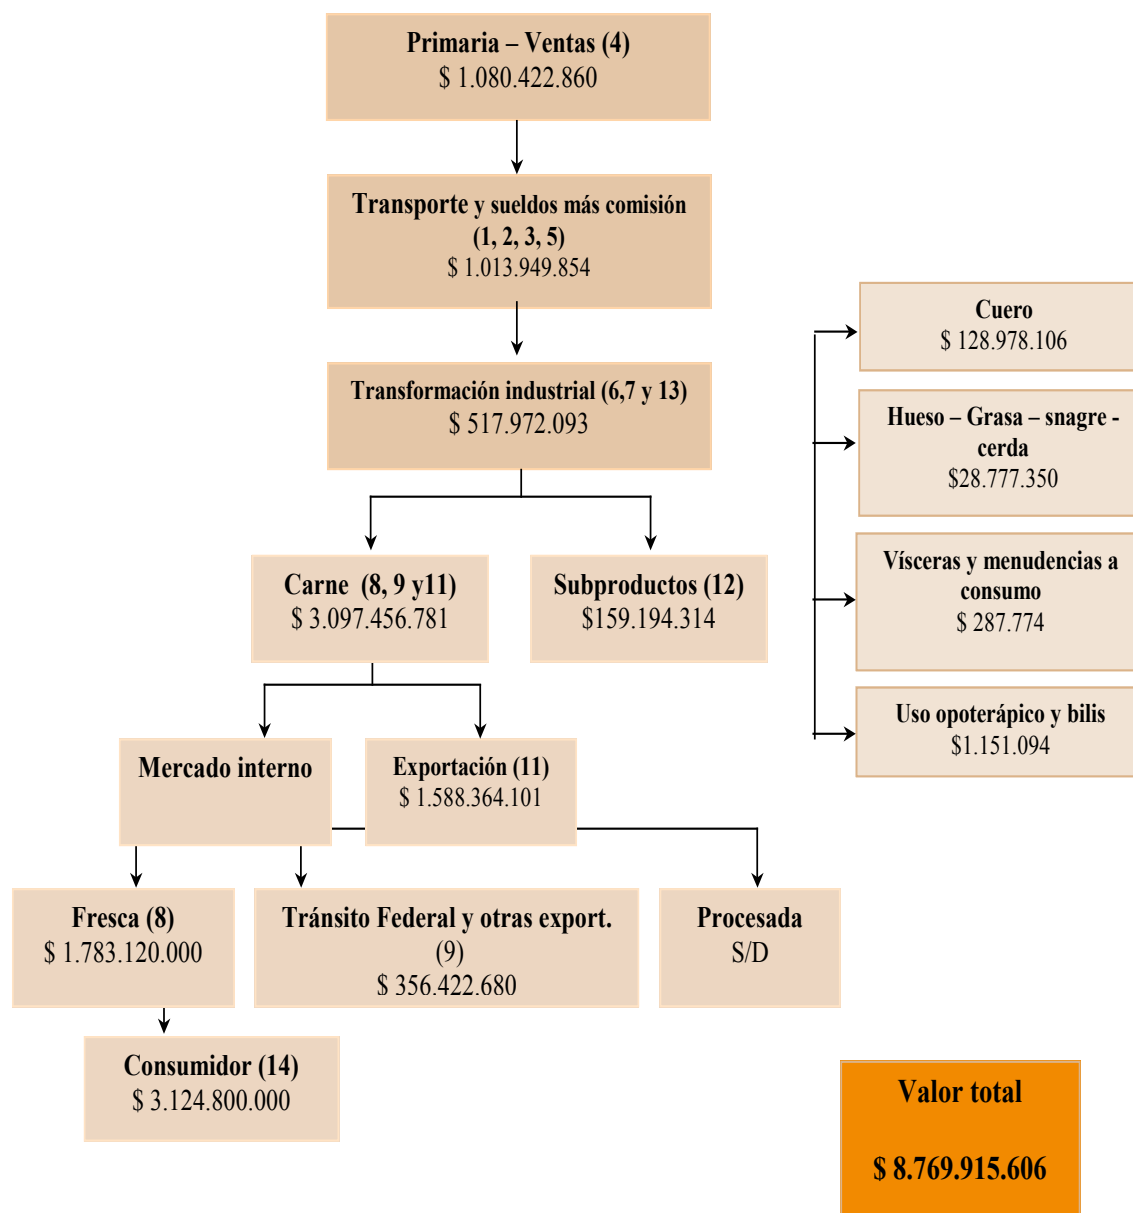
Primaria – Ventas (4)
$ 1.080.422.860

Transporte y sueldos más comisión (1, 2, 3, 5)
$ 1.013.949.854

Transformación industrial (6,7 y 13)
$ 517.972.093

Carne (8, 9 y11)
$ 3.097.456.781

Subproductos (12)
$159.194.314

Cuero
$ 128.978.106

Hueso – Grasa – snagre - cerda
$28.777.350

Vísceras y menudencias a consumo
$ 287.774

Uso opoterápico y bilis
$1.151.094

Mercado interno

Exportación (11)
$ 1.588.364.101

Fresca (8)
$ 1.783.120.000

Tránsito Federal y otras export. (9)
$ 356.422.680

Procesada
S/D

Consumidor (14)
$ 3.124.800.000

Valor total

$ 8.769.915.606